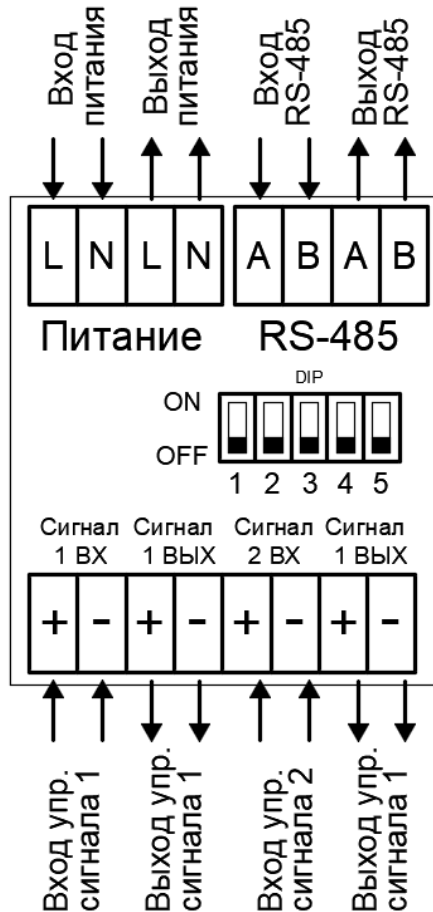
Вход питания

Выход питания

Вход RS-485

Выход RS-485

| L | N | L | N |
|---|---|---|---|

| A | B | A | B |
|---|---|---|---|

Питание

RS-485

DIP

ON

OFF

1 2 3 4 5

Сигнал 1 ВХ

Сигнал 1 ВЫХ

Сигнал 2 ВХ

Сигнал 1 ВЫХ

| + | - | + | - | + | - | + | - |
|---|---|---|---|---|---|---|---|

Вход упр. сигнала 1

Выход упр. сигнала 1

Вход упр. сигнала 2

Выход упр. сигнала 1